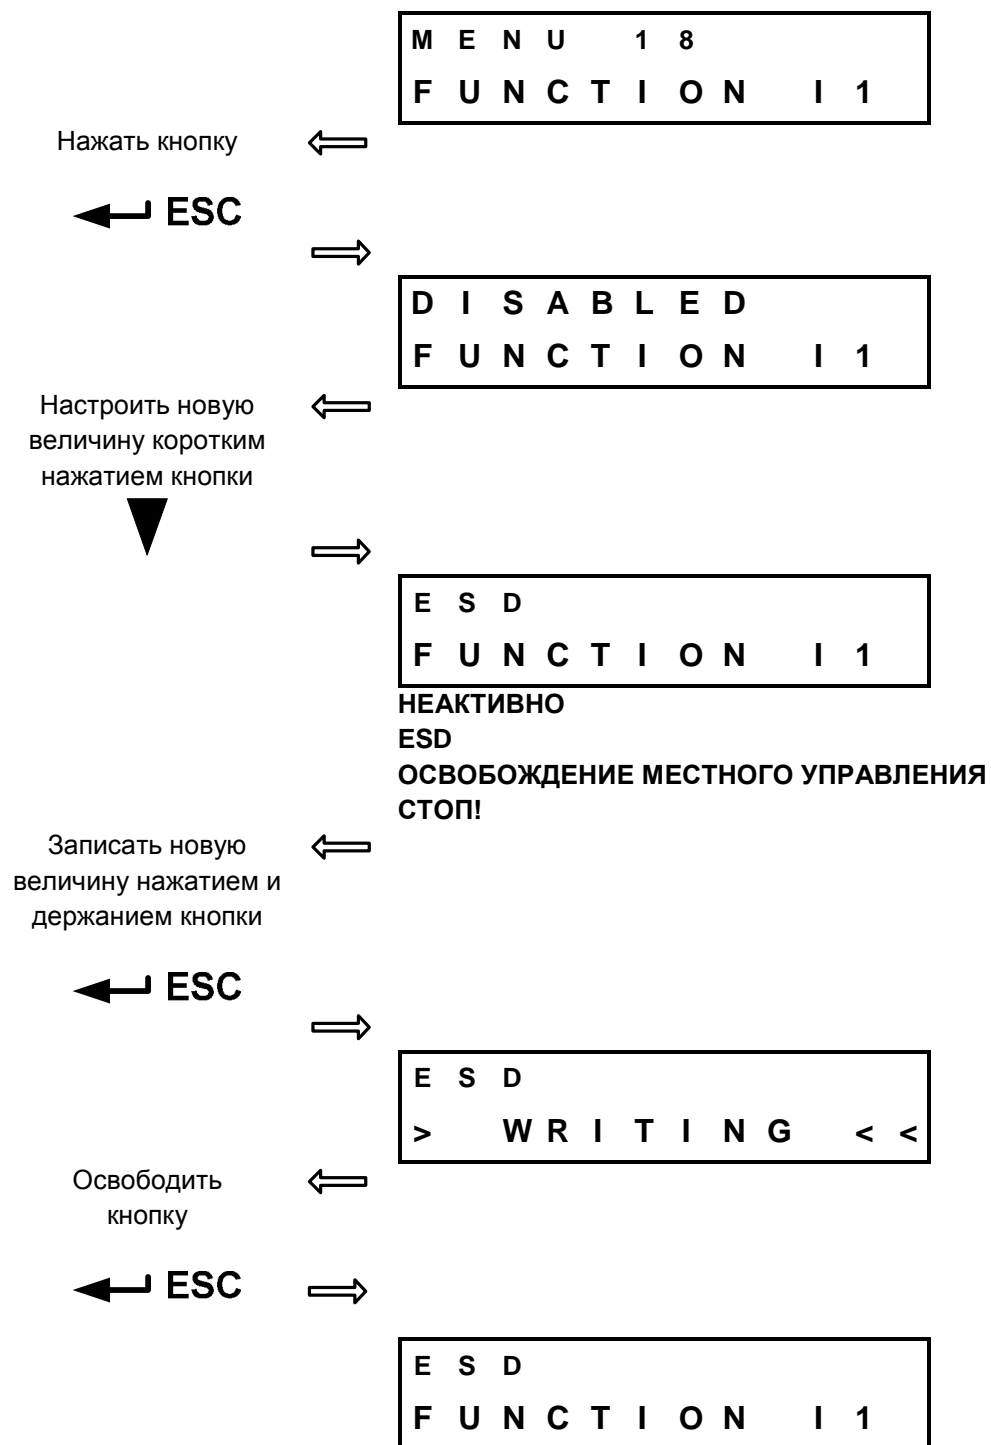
MENU 18
FUNCTION I1

Нажать кнопку

ESC

DISABLED
FUNCTION I1

Настроить новую величину коротким нажатием кнопки

▼

ESD
FUNCTION I1

НЕАКТИВНО
ESD
ОСВОБОЖДЕНИЕ МЕСТНОГО УПРАВЛЕНИЯ
СТОП!

Записать новую величину нажатием и держанием кнопки

ESC

ESD
> WRITING <<

Освободить кнопку

ESC

ESD
FUNCTION I1